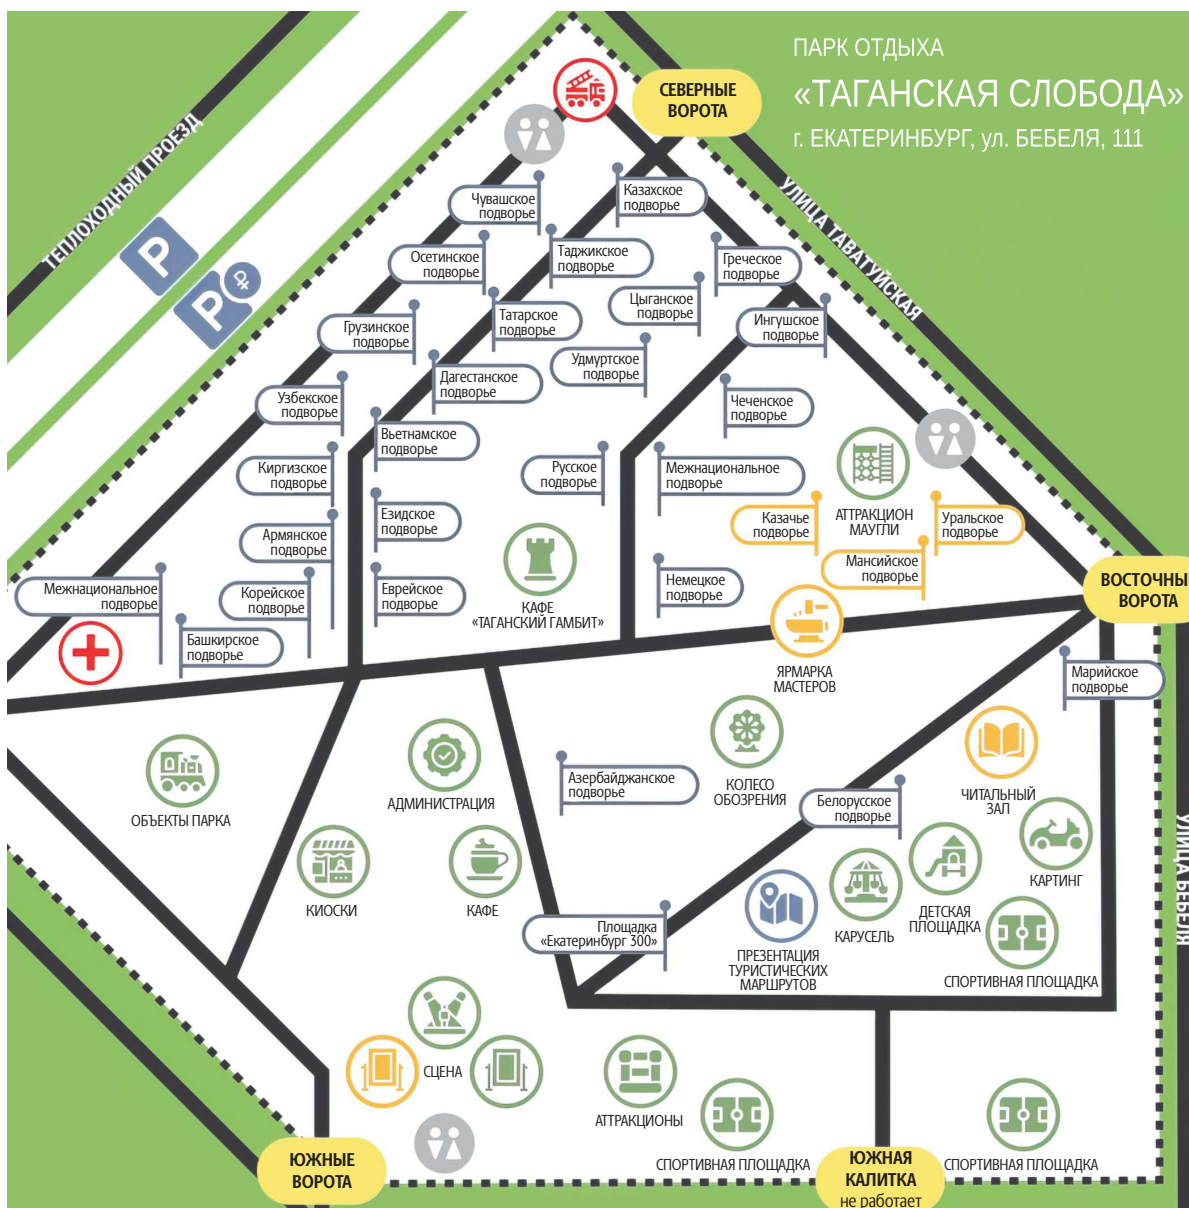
ПАРК ОТДЫХА
«ТАГАНСКАЯ СЛОБОДА»
г. ЕКАТЕРИНБУРГ, ул. БЕБЕЛЯ, 111

СЕВЕРНЫЕ ВОРОТА

ТЕПЛОХОДНЫЙ ПРОЕЗД

УЛИЦА ТАВАТУЙСКАЯ

Чувашское подворье
Казахское подворье
Осетинское подворье
Таджикское подворье
Греческое подворье
Грузинское подворье
Татарское подворье
Цыганское подворье
Ингушское подворье
Дагестанское подворье
Удмуртское подворье
Узбекское подворье
Вьетнамское подворье
Чеченское подворье
Киргизское подворье
Русское подворье
Межнациональное подворье
Езидское подворье
АТТРАКЦИОН МАУГЛИ
Казачье подворье
Уральское подворье
Армянское подворье
Мансийское подворье
Межнациональное подворье
Корейское подворье
Еврейское подворье
Немецкое подворье
Башкирское подворье
КАФЕ «ТАГАНСКИЙ ГАМБИТ»

ВОСТОЧНЫ ВОРОТА

ЯРМАРКА МАСТЕРОВ
Марийское подворье

ОБЪЕКТЫ ПАРКА
АДМИНИСТРАЦИЯ
Азербайджанское подворье
КОЛЕСО ОБОЗРЕНИЯ
ЧИТАЛЬНЫЙ ЗАЛ
Белорусское подворье
КАРТИНГ
КИОСКИ
КАФЕ
КАРУСЕЛЬ
ДЕТСКАЯ ПЛОЩАДКА
Площадка «Екатеринбург 300»
ПРЕЗЕНТАЦИЯ ТУРИСТИЧЕСКИХ МАРШРУТОВ
СПОРТИВНАЯ ПЛОЩАДКА
УЛИЦА БЕБЕЛЯ

СЦЕНА
АТТРАКЦИОНЫ
СПОРТИВНАЯ ПЛОЩАДКА
СПОРТИВНАЯ ПЛОЩАДКА

ЮЖНЫЕ ВОРОТА
ЮЖНАЯ КАЛИТКА не работает